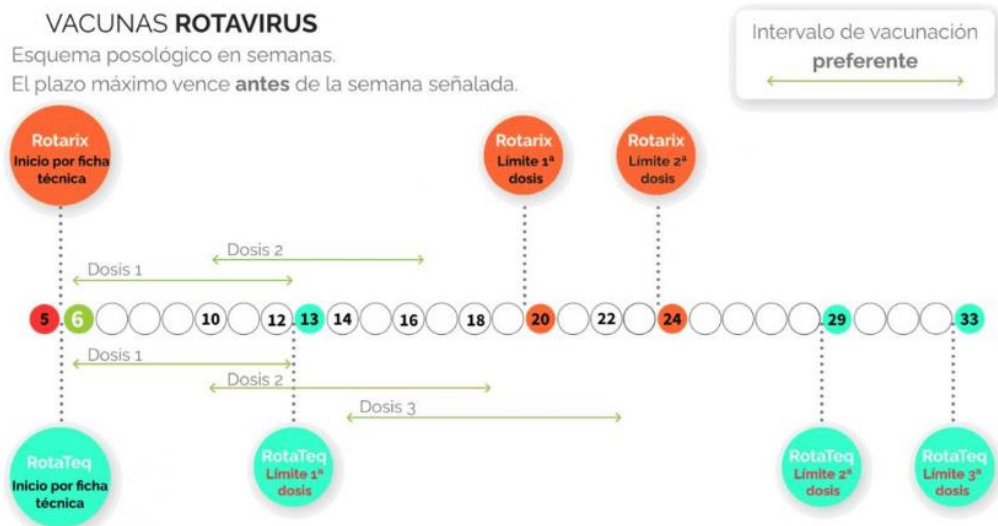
VACUNAS **ROTAVIRUS**

Esquema posológico en semanas.

El plazo máximo vence **antes** de la semana señalada.

Intervalo de vacunación **preferente**

Rotarix
Inicio por ficha técnica

Rotarix
Límite 1ª dosis

Rotarix
Límite 2ª dosis

Dosis 2

Dosis 1

5 6 10 12 13 14 16 18 20 22 24 29 33

Dosis 1

Dosis 2

Dosis 3

RotaTeq
Inicio por ficha técnica

RotaTeq
Límite 1ª dosis

RotaTeq
Límite 2ª dosis

RotaTeq
Límite 3ª dosis